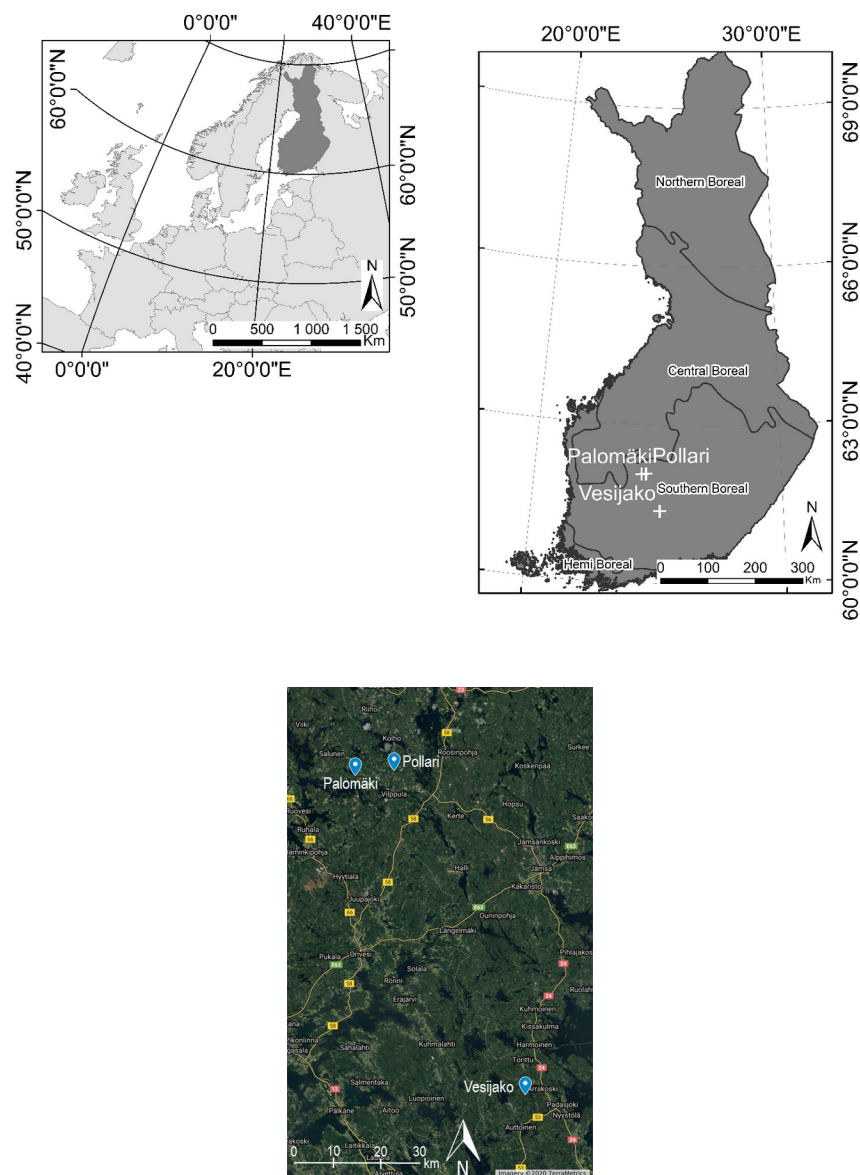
0°0'0"
40°0'0"E
60°0'0"N
60°0'0"N
50°0'0"N
50°0'0"N
40°0'0"N
N
0 500 1 000 1 500
Km
0°0'0"
20°0'0"E

20°0'0"E
30°0'0"E
69°0'0"N
66°0'0"N
63°0'0"N
60°0'0"N
Northern Boreal
Central Boreal
Palomäki
Pollari
Vesijako
Southern Boreal
Hemi Boreal
N
0 100 200 300
Km

Riiho
Viiki
Koiho
Salunen
Pollari
Roosinpohja
Surkee
Koskenpää
Palomäki
Vilppula
Ruovesi
Kerte
Hopsu
Ruhala
Jämsänkoski
Pääminkipohja
Alppihimos
Hyytiälä
Jämsä
Halli
Kaikaristo
Juupajoki
Ouninpohja
Längelmäki
Pihlajakos
Pukala
Orivesi
Solala
Ronni
Ruolah
Eräjärvi
Kuhmoinen
Kissakulma
Kuhmalahti
Harmoinen
Pikonlinna
Kangasala
Sahalahti
Torittu
Salmentaka
Vesijako
Arrakoski
Luopioinen
Padasjoki
Nyystölä
Pälkäne
Aitoo
Auttoinen
Laitikkala
0 10 20 30 km
N
Imagery ©2020 TerraMetrics